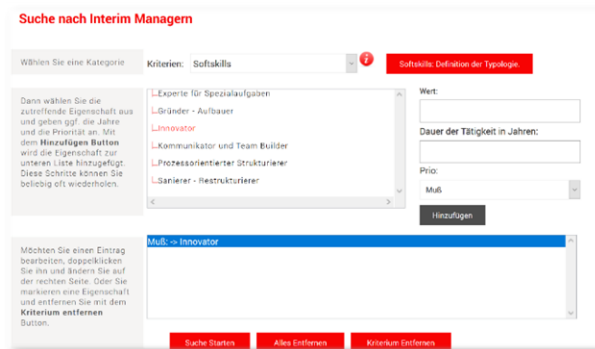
Suche nach Interim Managern

Wählen Sie eine Kategorie

Kriterien: Softskills

Softskills: Definition der Typologie.

Dann wählen Sie die zutreffende Eigenschaft aus und geben ggf. die Jahre und die Priorität an. Mit dem **Hinzufügen Button** wird die Eigenschaft zur unteren Liste hinzugefügt. Diese Schritte können Sie beliebig oft wiederholen.

Experte für Spezialaufgaben
Gründer - Aufbauer
Innovator
Kommunikator und Team Builder
Prozessorientierter Strukturierer
Sanierer - Restrukturierer

Wert:

Dauer der Tätigkeit in Jahren:

Prio:

Muß

Hinzufügen

Möchten Sie einen Eintrag bearbeiten, doppelklicken Sie ihn und ändern Sie auf der rechten Seite. Oder Sie markieren eine Eigenschaft und entfernen Sie mit dem **Kriterium entfernen** Button.

Muß: -> Innovator

Suche Starten

Alles Entfernen

Kriterium Entfernen